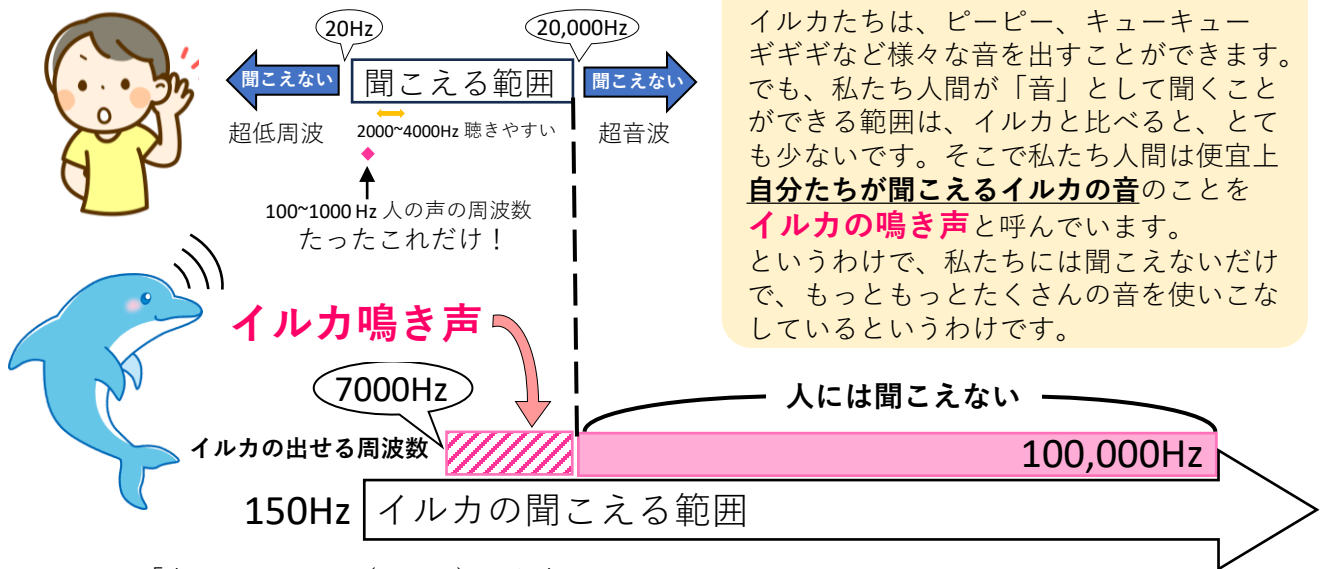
20Hz

20,000Hz

聞こえない

聞こえる範囲

聞こえない

超低周波

2000~4000Hz 聴きやすい

超音波

100~1000 Hz 人の声の周波数
たったこれだけ！

イルカたちは、ピーピー、キューキュー ギギギなど様々な音を出すことができます。でも、私たち人間が「音」として聞くことができる範囲は、イルカと比べると、とても少ないです。そこで私たち人間は便宜上**自分たちが聞こえるイルカの音**のことを**イルカの鳴き声**と呼んでいます。
というわけで、私たちには聞こえないだけで、もっともっとたくさんの音を使いこなしているというわけです。

イルカ鳴き声

7000Hz

人には聞こえない

イルカの出せる周波数

100,000Hz

150Hz

イルカの聞こえる範囲

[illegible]